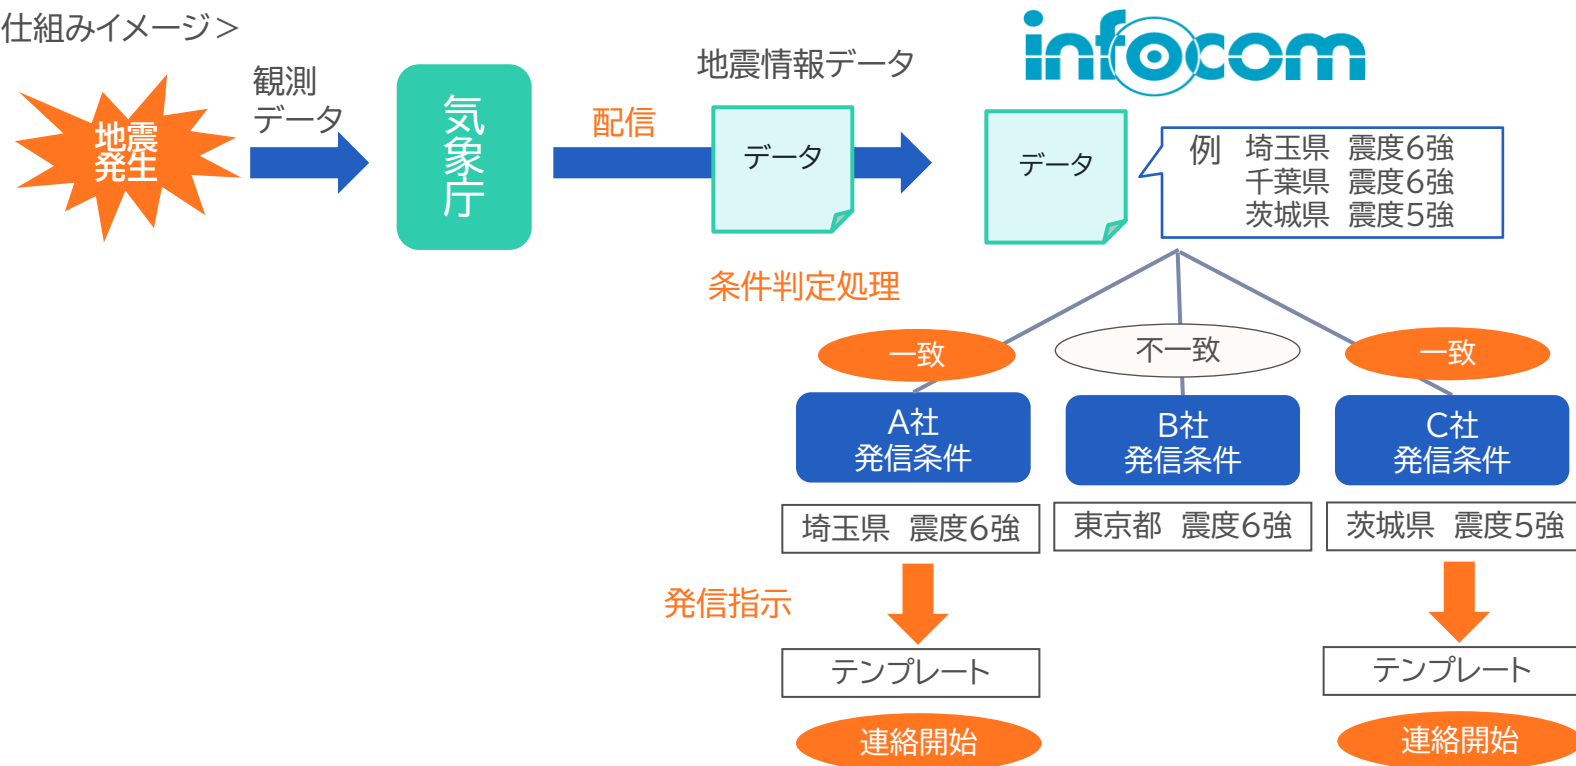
仕組みイメージ＞

観測
データ

地震
発生

気象庁

配信

地震情報データ

データ

infocom

データ

例　埼玉県　震度6強
千葉県　震度6強
茨城県　震度5強

条件判定処理

一致

不一致

一致

A社
発信条件

B社
発信条件

C社
発信条件

埼玉県　震度6強

東京都　震度6強

茨城県　震度5強

発信指示

テンプレート

テンプレート

連絡開始

連絡開始